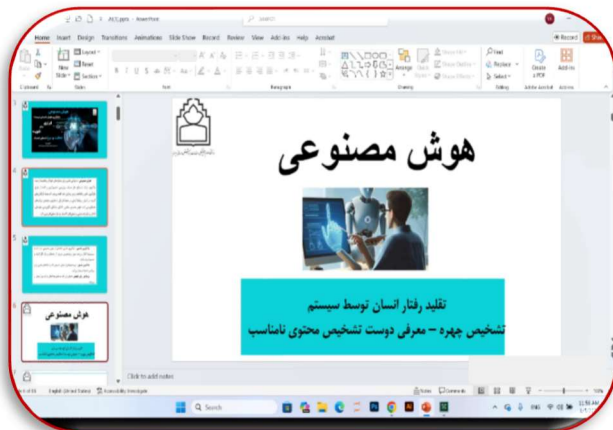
AI25.pptx · PowerPoint
Search
Home Insert Design Transitions Animations Slide Show Record Review View Add-ins Help Acrobat
Record Share
Clipboard Slides Font Paragraph Drawing Editing Adobe Acrobat Add-ins
Layout Reset Section New Slide
Arrange Quick Styles
Find Replace Select
Create a PDF
Add-ins

هوش مصنوعی

تقلید رفتار انسان توسط سیستم
تشخیص چهره – معرفی دوست تشخیص محتوی نامناسب

هوش مصنوعی

Click to add notes
English (United States) Accessibility: Investigate
Notes Comments
Search
11:50 AM